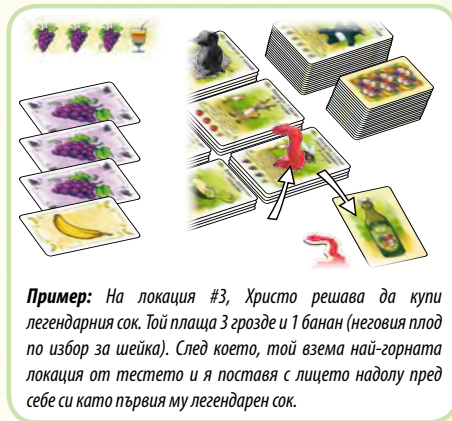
**Пример:** На локация #3, Христо решава да купи легендарния сок. Той плаща 3 грозде и 1 банан (неговия плод по избор за шейка). След което, той взема най-горната локация от тестето и я поставя с лицето надолу пред себе си като първия му легендарен сок.